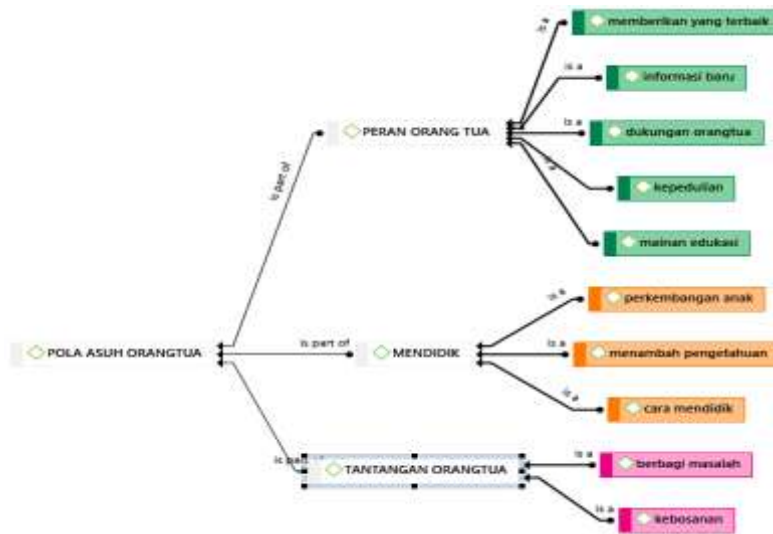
POLA ASUH ORANGTUA

is part of

PERAN ORANG TUA

is a
memberikan yang terbaik

is a
informasi baru

is a
dukungan orangtua

is a
kepedulian

mainan edukasi

is part of

MENDIDIK

is a
perkembangan anak

is a
menambah pengetahuan

is a
cara mendidik

is part

TANTANGAN ORANGTUA

is a
berbagi masalah

is a
kebosanan